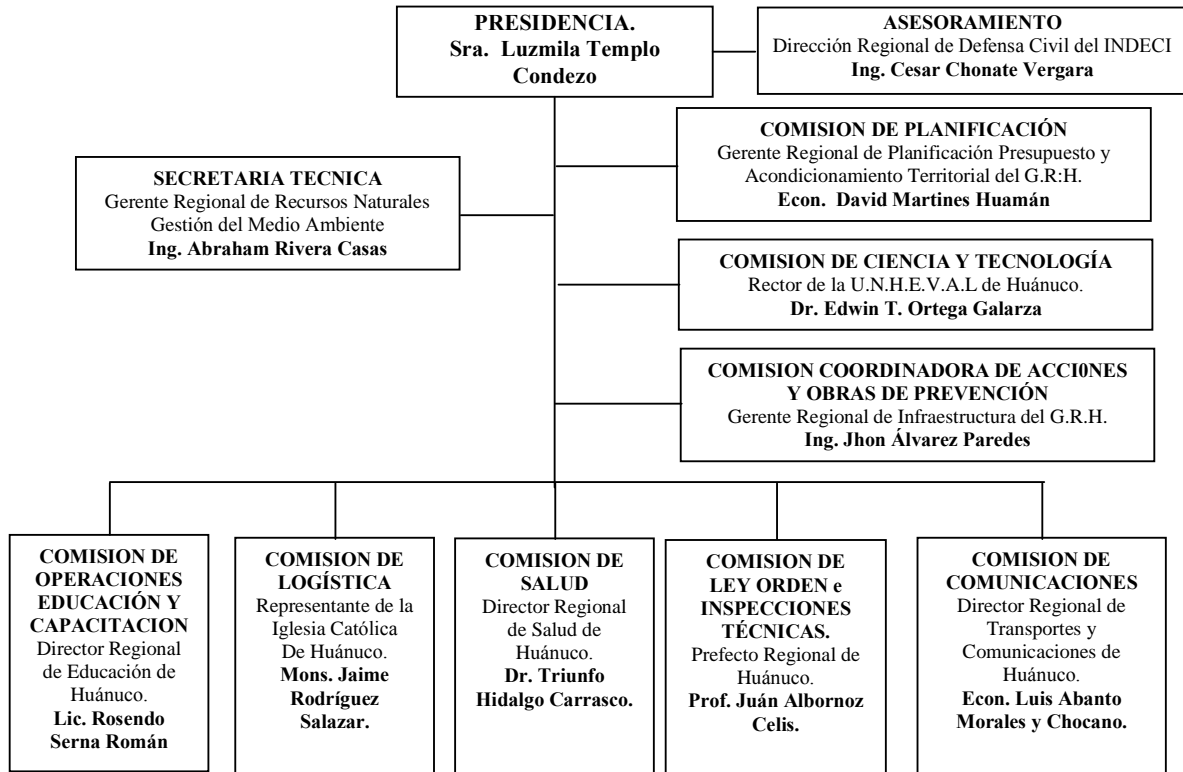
PRESIDENCIA.
Sra. Luzmila Templo Condezo

ASESORAMIENTO
Dirección Regional de Defensa Civil del INDECI
Ing. Cesar Chonate Vergara

COMISION DE PLANIFICACIÓN
Gerente Regional de Planificación Presupuesto y Acondicionamiento Territorial del G.R:H.
Econ. David Martines Huamán

SECRETARIA TECNICA
Gerente Regional de Recursos Naturales Gestión del Medio Ambiente
Ing. Abraham Rivera Casas

COMISION DE CIENCIA Y TECNOLOGÍA
Rector de la U.N.H.E.V.A.L de Huánuco.
Dr. Edwin T. Ortega Galarza

COMISION COORDINADORA DE ACCI0NES Y OBRAS DE PREVENCIÓN
Gerente Regional de Infraestructura del G.R.H.
Ing. Jhon Álvarez Paredes

COMISION DE OPERACIONES EDUCACIÓN Y CAPACITACION
Director Regional de Educación de Huánuco.
Lic. Rosendo Serna Román

COMISION DE LOGÍSTICA
Representante de la Iglesia Católica De Huánuco.
Mons. Jaime Rodríguez Salazar.

COMISION DE SALUD
Director Regional de Salud de Huánuco.
Dr. Triunfo Hidalgo Carrasco.

COMISION DE LEY ORDEN e INSPECCIONES TÉCNICAS.
Prefecto Regional de Huánuco.
Prof. Juán Albornoz Celis.

COMISION DE COMUNICACIONES
Director Regional de Transportes y Comunicaciones de Huánuco.
Econ. Luis Abanto Morales y Chocano.